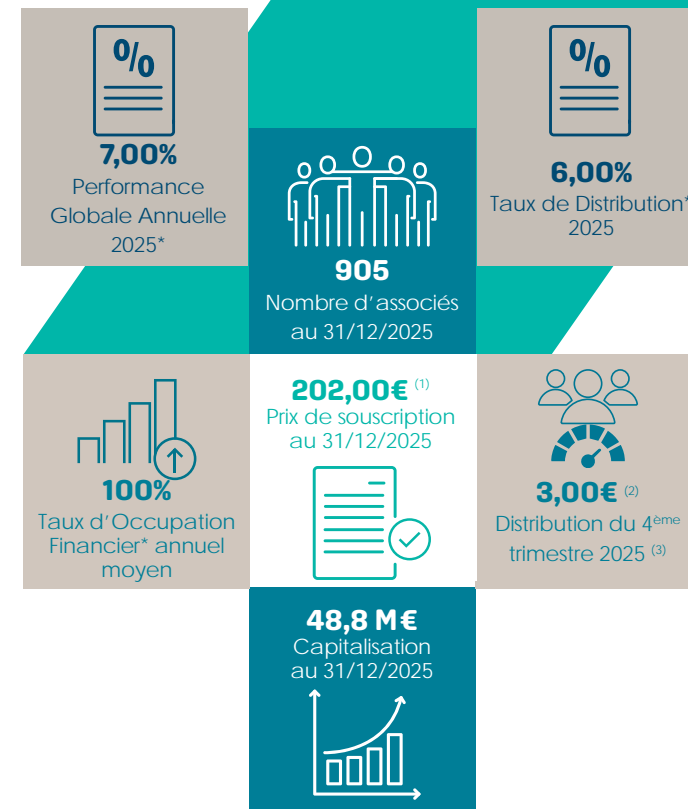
%

7,00%
Performance Globale Annuelle 2025*

905
Nombre d'associés au 31/12/2025

%

6,00%
Taux de Distribution*
2025

100%
Taux d'Occupation Financier* annuel moyen

202,00€ $^{(1)}$
Prix de souscription au 31/12/2025

3,00€ $^{(2)}$
Distribution du 4$^{ème}$ trimestre 2025 $^{(3)}$

48,8 M€
Capitalisation au 31/12/2025